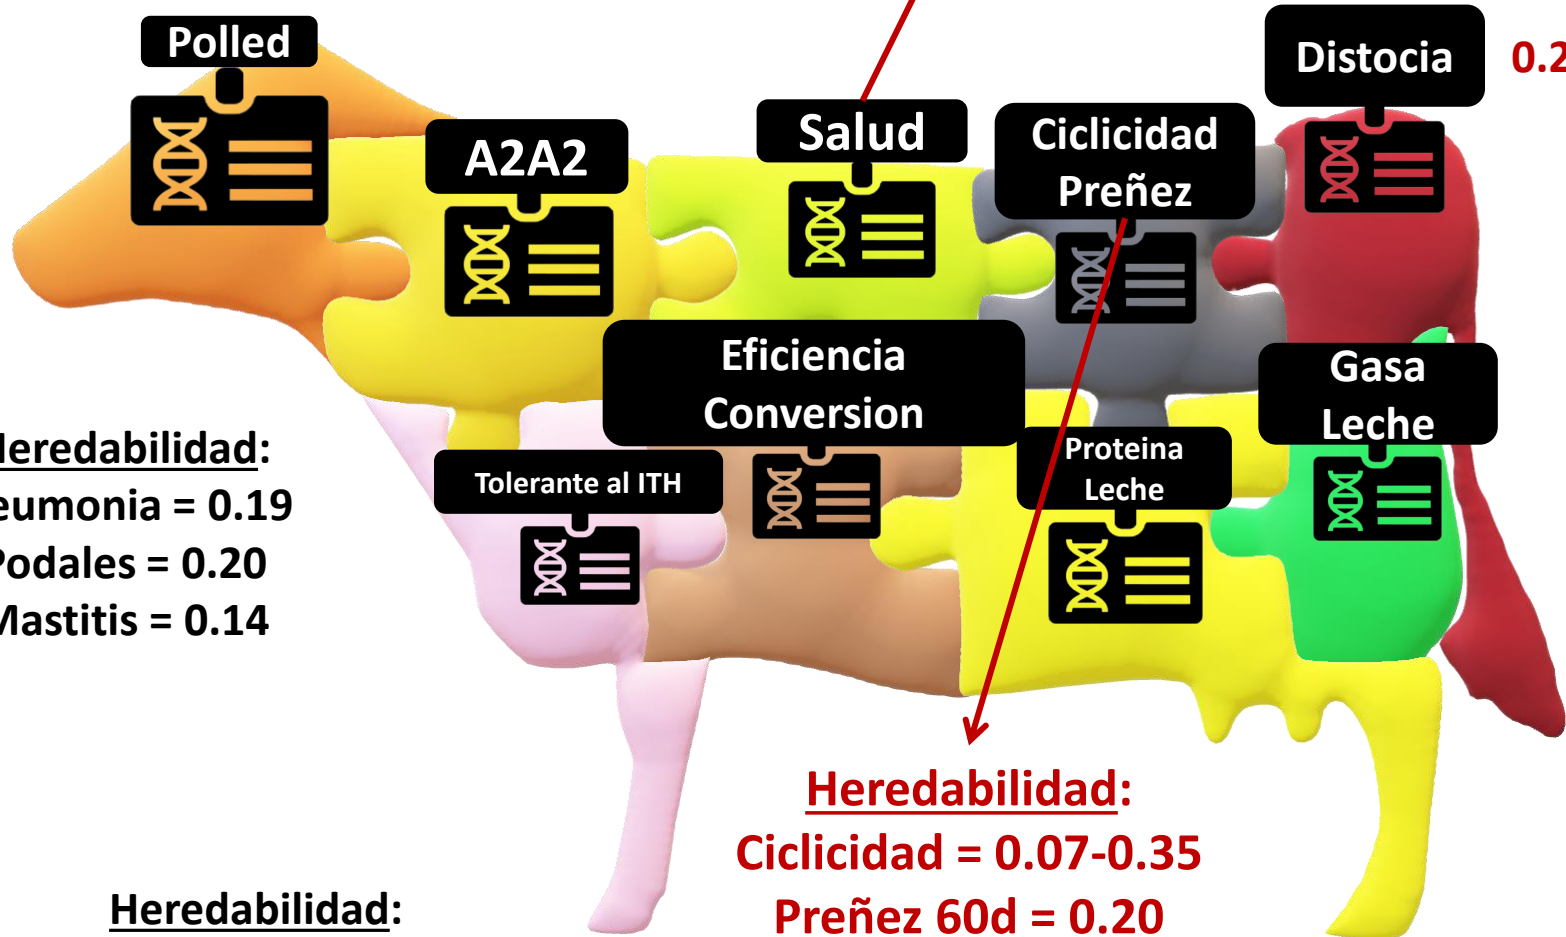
Polled

A2A2

Salud

Ciclicidad Preñez

Distocia

0.2

Eficiencia Conversion

Gasa Leche

Tolerante al ITH

Proteina Leche

Heredabilidad:
eumonia = 0.19
Podales = 0.20
Mastitis = 0.14

Heredabilidad:
Ciclicidad = 0.07-0.35
Preñez 60d = 0.20

Heredabilidad: